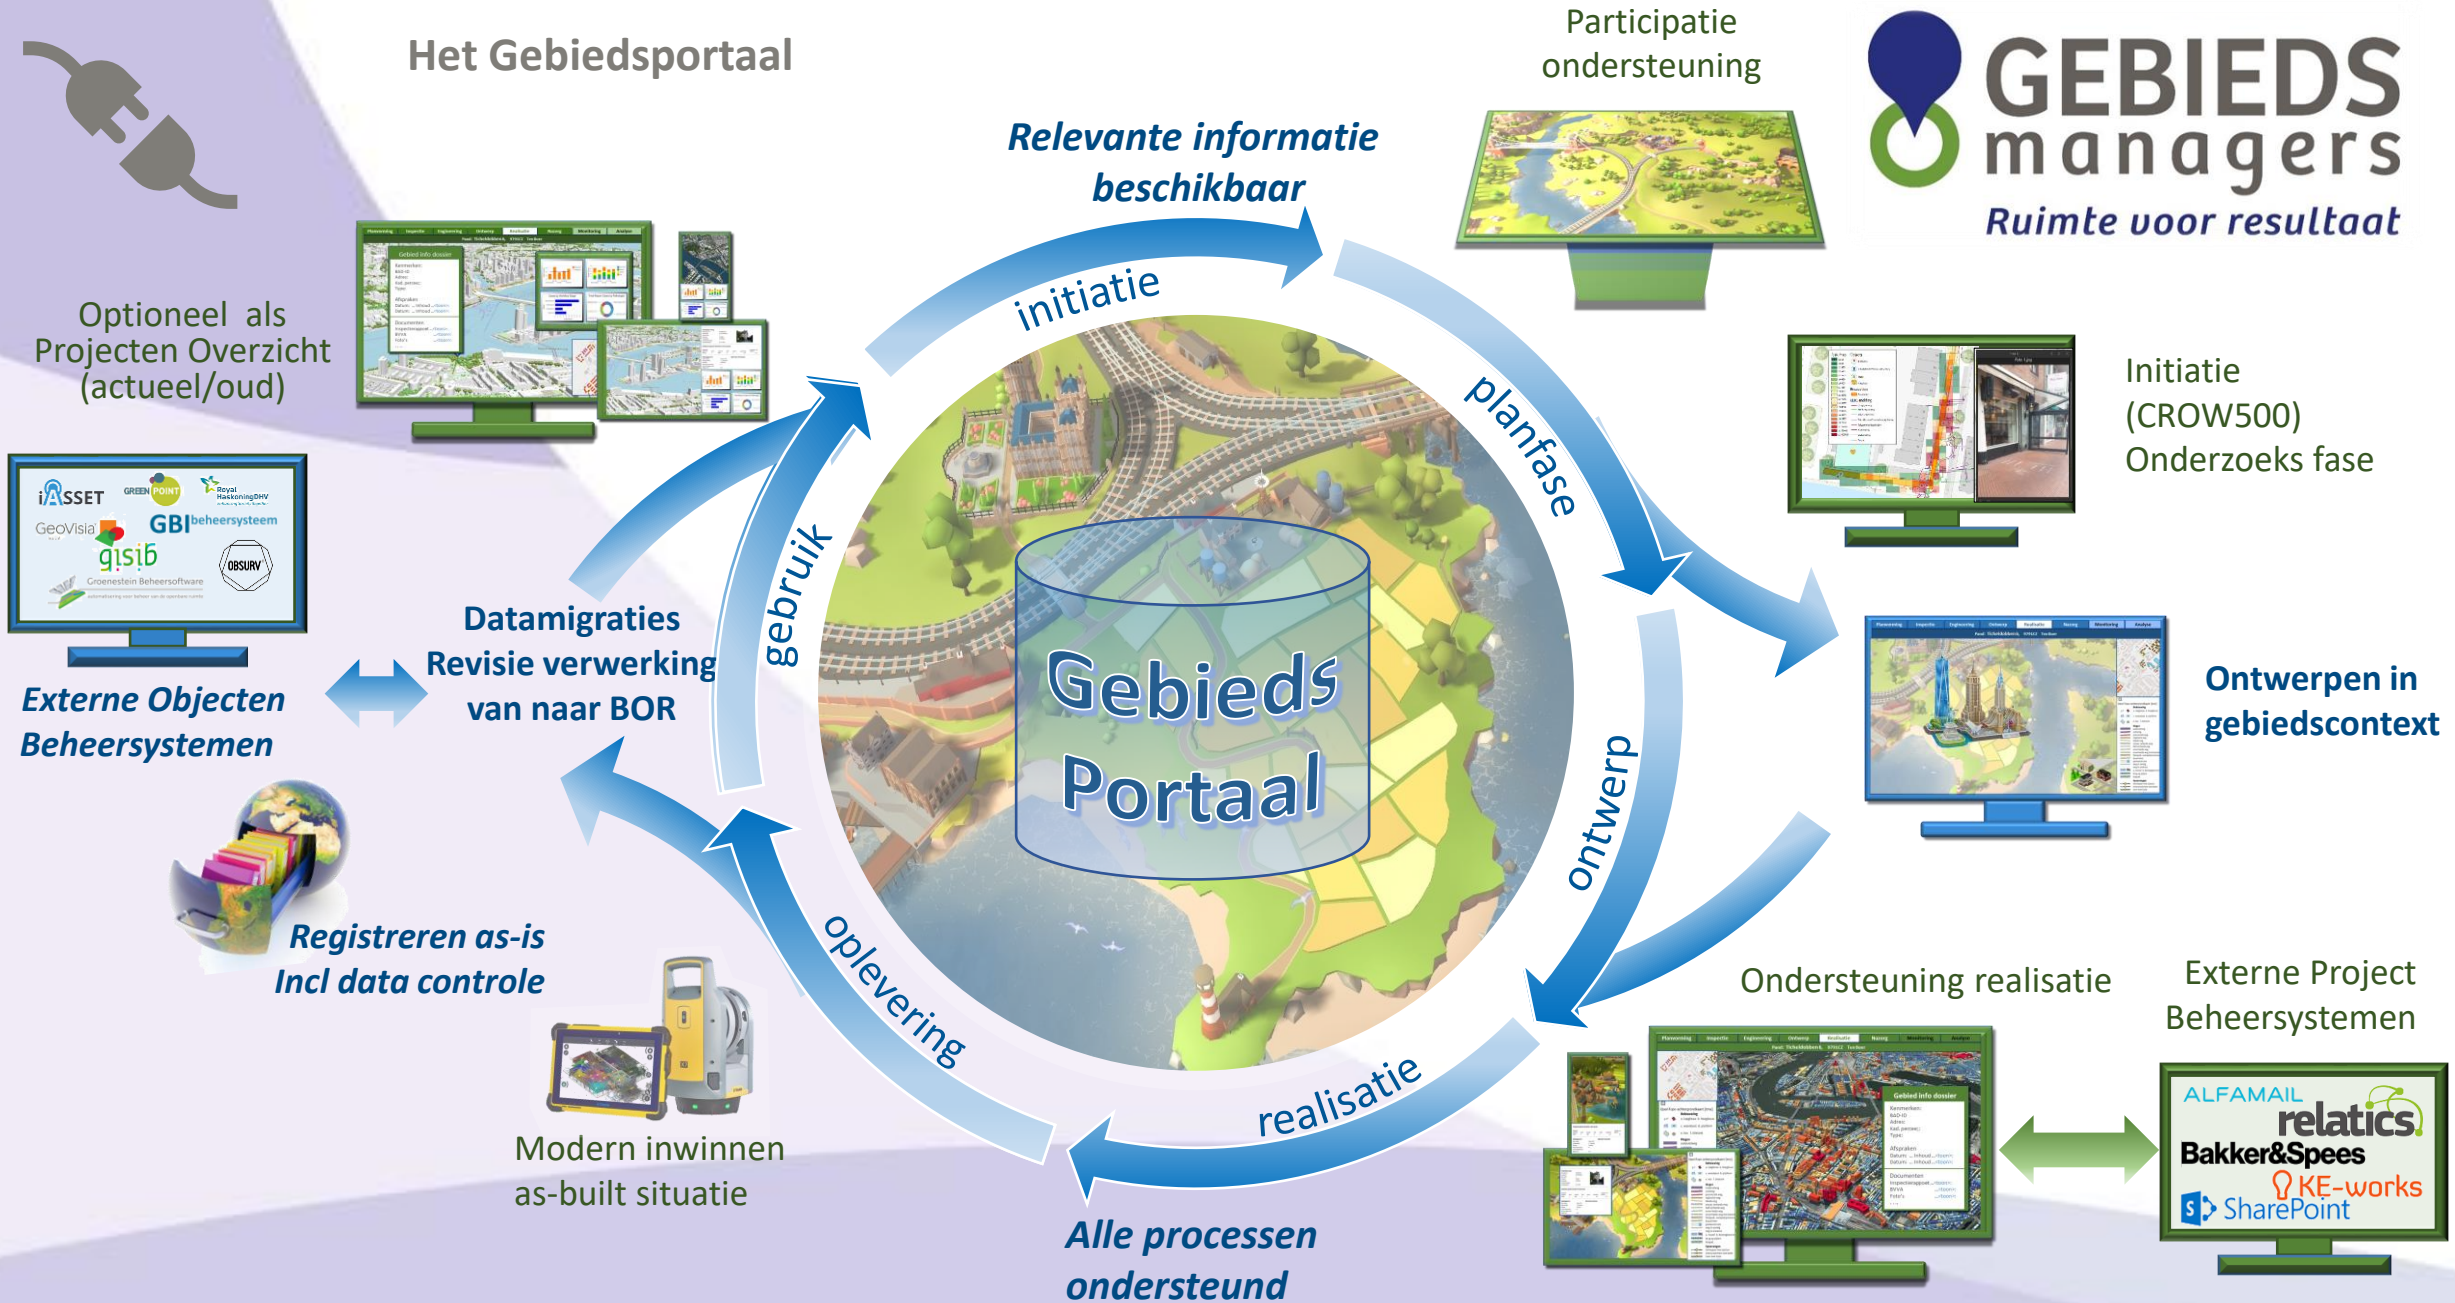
Het Gebiedsportaal

Participatie ondersteuning

GEBIEDS managers
Ruimte voor resultaat

Relevante informatie beschikbaar

initiatie

planfase

ontwerp

realisatie

oplevering

gebruik

Gebieds Portaal

Optioneel als Projecten Overzicht (actueel/oud)

Initiatie (CROW500) Onderzoeks fase

Ontwerpen in gebiedscontext

iASSET
GREEN POINT
Royal HaskoningDHV
GeoVisia
GBI beheersysteem
gisib
OBSURV
Groenestein Beheersoftware

Externe Objecten Beheersystemen

Datamigraties Revisie verwerking van naar BOR

Registreren as-is Incl data controle

Modern inwinnen as-built situatie

Alle processen ondersteund

Ondersteuning realisatie

Externe Project Beheersystemen

ALFAMAIL
relatics
Bakker&Spees
KE-works
SharePoint